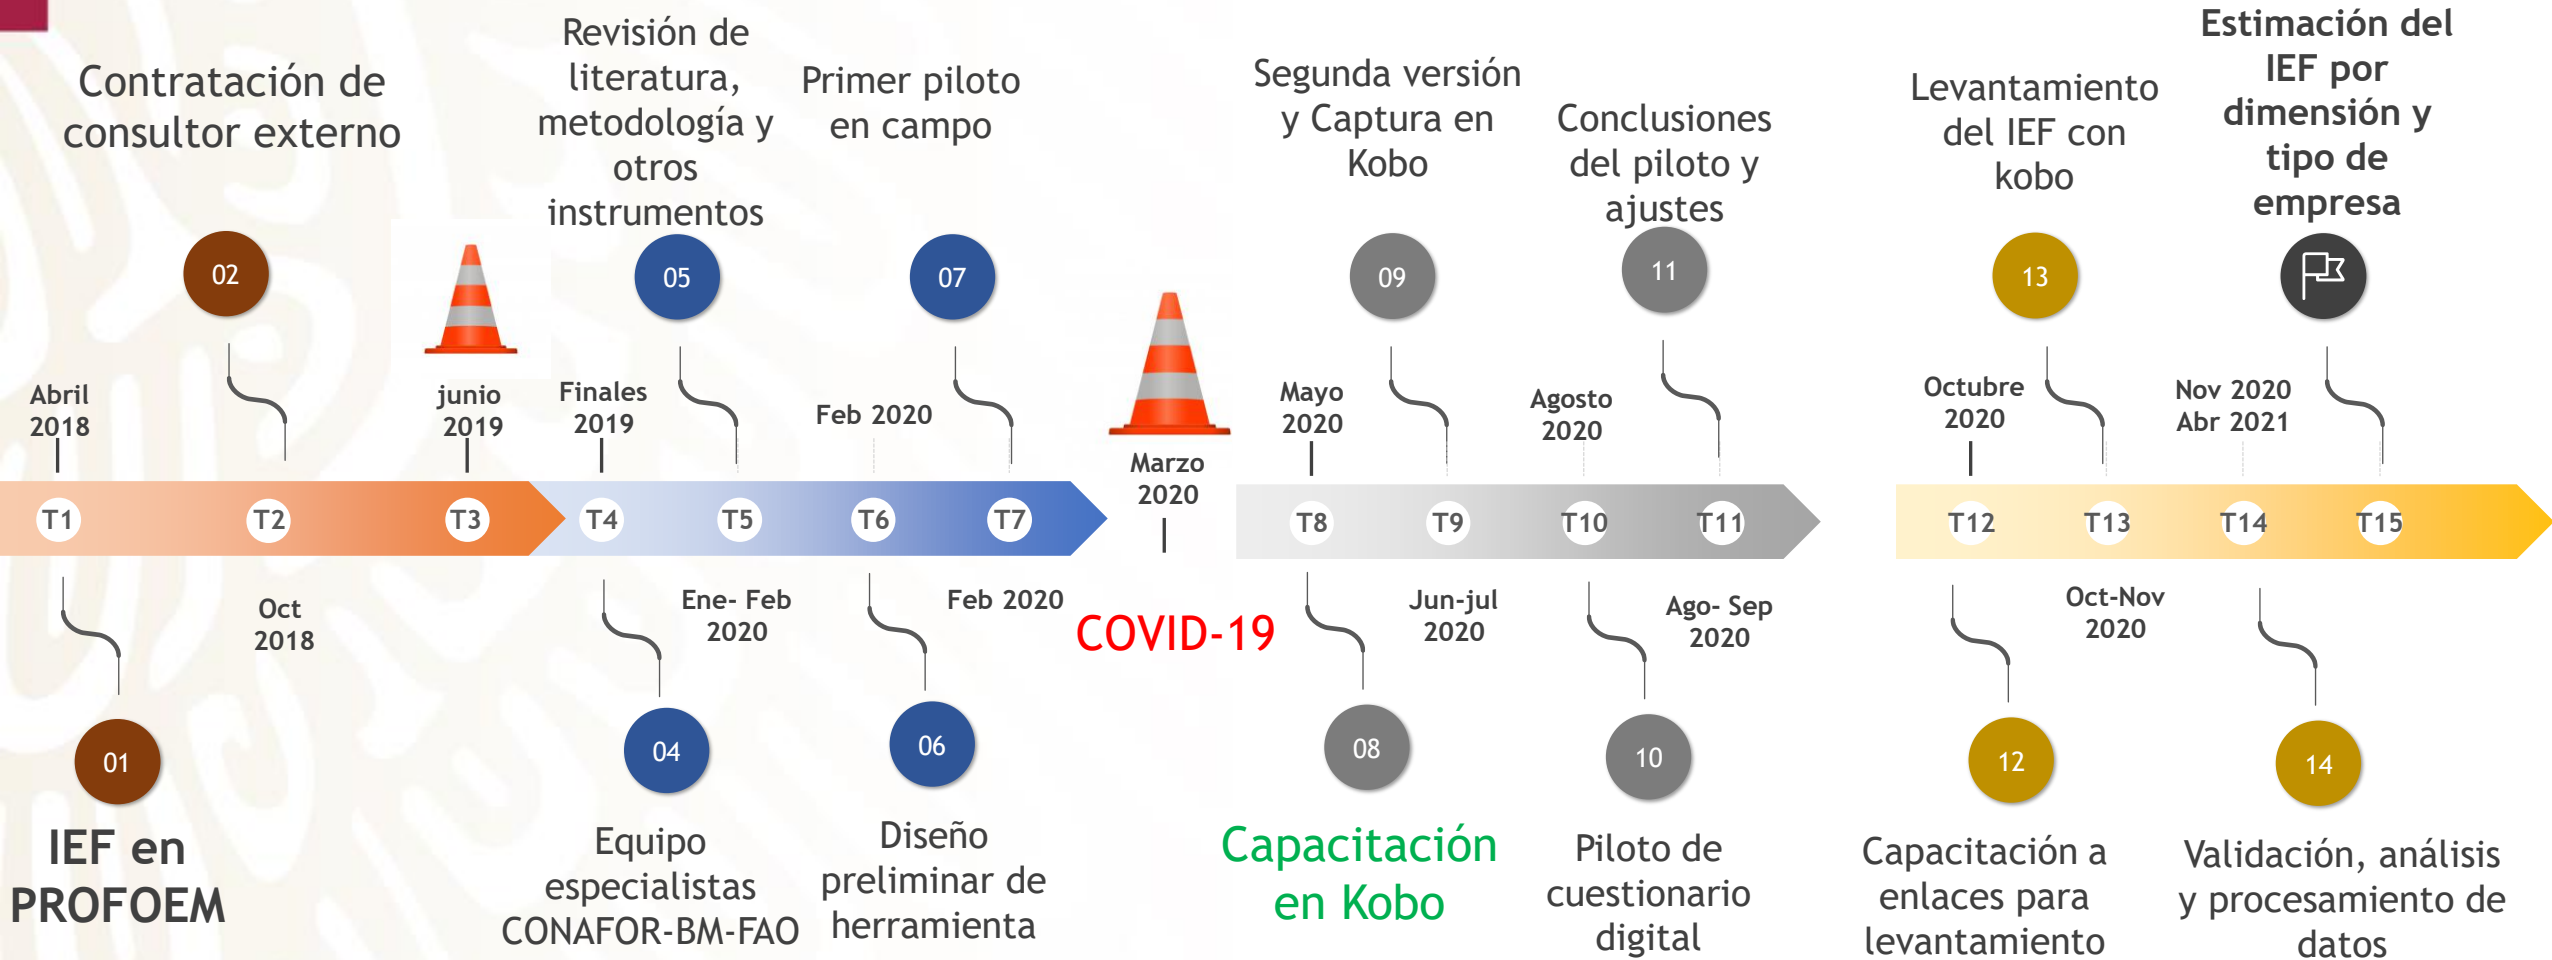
Contratación de consultor externo

Revisión de literatura, metodología y otros instrumentos

Primer piloto en campo

Segunda versión y Captura en Kobo

Conclusiones del piloto y ajustes

Levantamiento del IEF con kobo

Estimación del IEF por dimensión y tipo de empresa

02

05

07

09

11

13

Abril 2018

junio 2019

Finales 2019

Feb 2020

Marzo 2020

Mayo 2020

Agosto 2020

Octubre 2020

Nov 2020 Abr 2021

T1 T2 T3 T4 T5 T6 T7 T8 T9 T10 T11 T12 T13 T14 T15

Oct 2018

Ene- Feb 2020

Feb 2020

COVID-19

Jun-jul 2020

Ago- Sep 2020

Oct-Nov 2020

01

04

06

08

10

12

14

IEF en PROFOEM

Equipo especialistas CONAFOR-BM-FAO

Diseño preliminar de herramienta

Capacitación en Kobo

Piloto de cuestionario digital

Capacitación a enlaces para levantamiento

Validación, análisis y procesamiento de datos